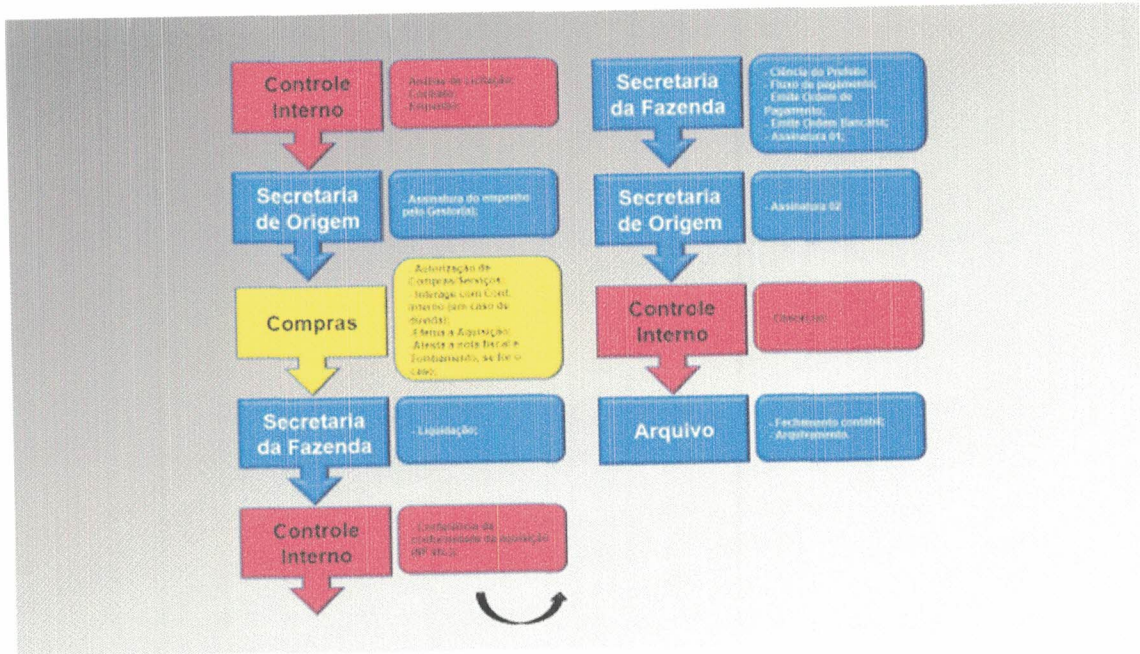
Controle Interno

- Análise da Licitação;
- Contrato;
- Empenho;

Secretaria de Origem

- Assinatura do empenho pelo Gestor(a);

Compras

- Autorização de Compras/Serviços;
- Interage com Cont. Interno (em caso de dúvida);
- Efetiva a Aquisição;
- Atesta a nota fiscal e Tombamento, se for o caso;

Secretaria da Fazenda

- Liquidação;

Controle Interno

- Conferência da conformidade da aquisição (NF etc.);

Secretaria da Fazenda

- Ciência do Prefeito;
- Fluxo de pagamento;
- Emite Ordem de Pagamento;
- Emite Ordem Bancária;
- Assinatura 01;

Secretaria de Origem

- Assinatura 02

Controle Interno

- Conferência;

Arquivo

- Fechamento contábil;
- Arquivamento.